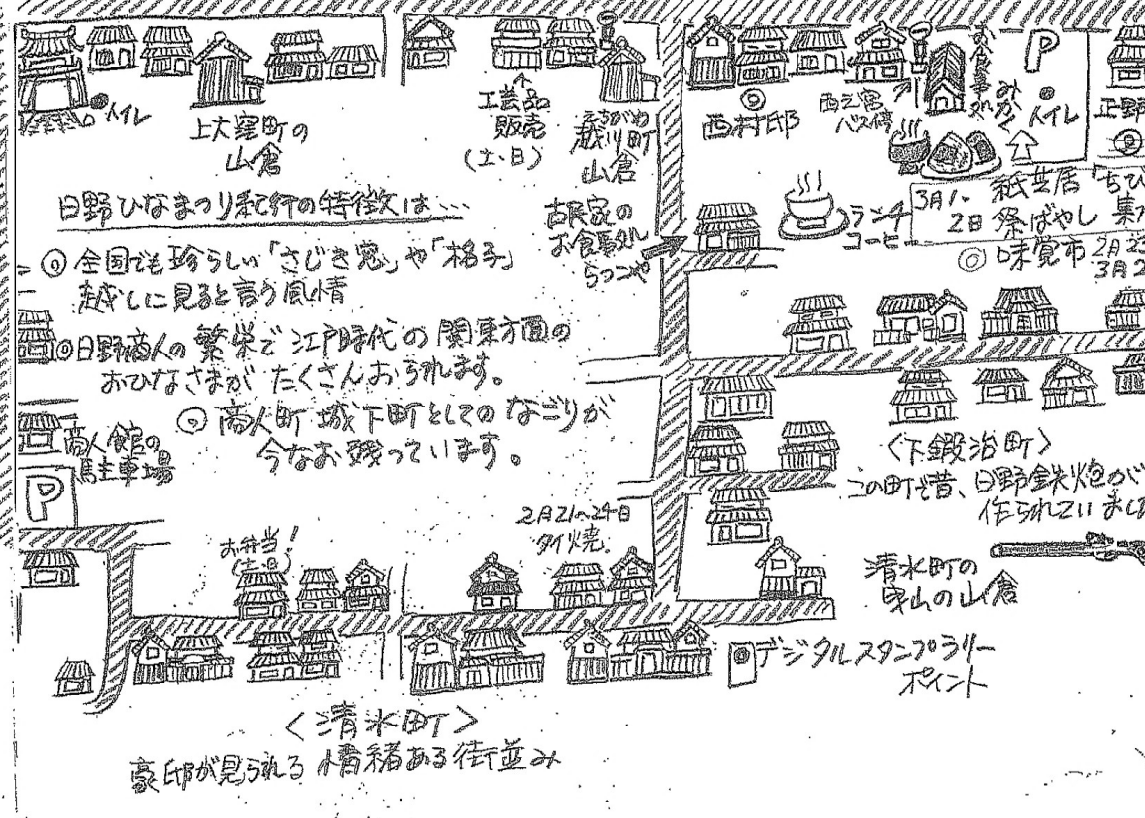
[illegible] トイレ

上大窪町の 山倉

工芸品 販売 (土・日)

えちがわ 蔵川町 山倉

日野ひなまつり紀行の特徴は…

◎ 全国でも珍らしい「さじき窓」や「格子」越しに見ると言う風情

◎ 日野商人の繁栄で江戸時代の関東方面のおひなさまがたくさんおられます。

◎ 商人町 城下町としてのなごりが今なお残っています。

商人館の 駐車場

P

古民家の お食事処 らっこや

ランチ コーヒー

◎ 西村邸

西之宮 バス停

お食事処 みかく

トイレ

P

正野 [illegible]

3月1、2日 紙芝居「ちひ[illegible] 祭ばやし 集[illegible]

◎ 味覚市 2月2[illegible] 3月2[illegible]

〈下鍛冶町〉 この町で昔、日野鉄炮が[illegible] 作られていまし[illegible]

2月21〜24日 タイ焼き

お弁当! (土・日)

清水町の 曳山の山倉

◎ デジタルスタンプラリー ポイント

〈清水町〉 豪邸が見られる 情緒ある街並み